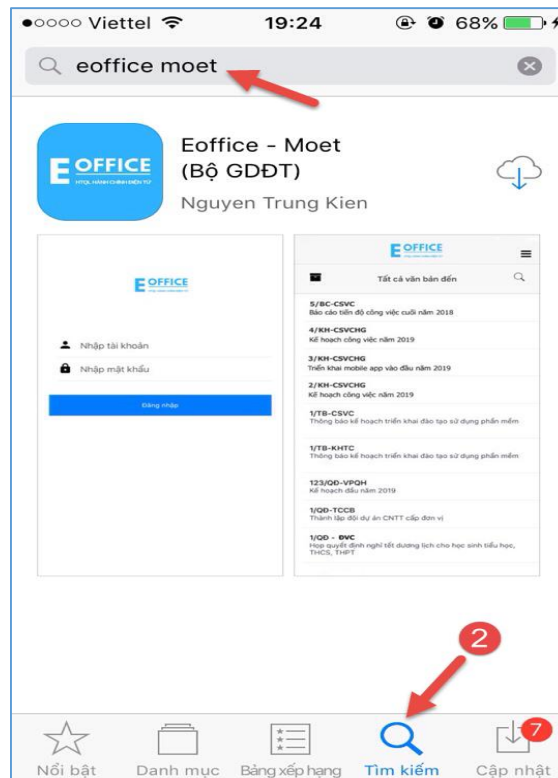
●○○○○ Viettel 19:24 68%

eoffice moet

E OFFICE
HTQL HÀNH CHÍNH ĐIỆN TỬ

Eoffice - Moet (Bộ GDĐT)
Nguyen Trung Kien

E OFFICE

Nhập tài khoản
Nhập mật khẩu
Đăng nhập

E OFFICE

Tất cả văn bản đến

5/BC-CSVC
Báo cáo tiến độ công việc cuối năm 2018

4/KH-CSVCHG
Kế hoạch công việc năm 2019

3/KH-CSVCHG
Triển khai mobile app vào đầu năm 2019

2/KH-CSVCHG
Kế hoạch công việc năm 2019

1/TB-CSVC
Thông báo kế hoạch triển khai đào tạo sử dụng phần mềm

1/TB-KHTC
Thông báo kế hoạch triển khai đào tạo sử dụng phần mềm

123/QĐ-VPQH
Kế hoạch đầu năm 2019

1/QĐ-TCCB
Thành lập đội dự án CNTT cấp đơn vị

1/QĐ - ĐVC
Họp quyết định nghỉ tết dương lịch cho học sinh tiểu học, THCS, THPT

2

7

Nổi bật Danh mục Bảng xếp hạng Tìm kiếm Cập nhật